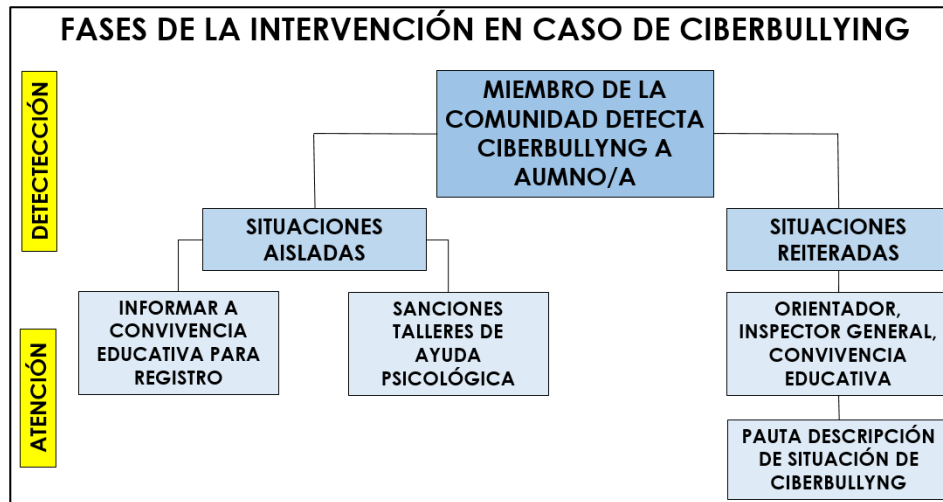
FASES DE LA INTERVENCIÓN EN CASO DE CIBERBULLYING

DETECTECCIÓN

MIEMBRO DE LA COMUNIDAD DETECTA CIBERBULLYNG A AUMNO/A

SITUACIONES AISLADAS

SITUACIONES REITERADAS

ATENCIÓN

INFORMAR A CONVIVENCIA EDUCATIVA PARA REGISTRO

SANCIONES TALLERES DE AYUDA PSICOLÓGICA

ORIENTADOR, INSPECTOR GENERAL, CONVIVENCIA EDUCATIVA

PAUTA DESCRIPCIÓN DE SITUACIÓN DE CIBERBULLYNG